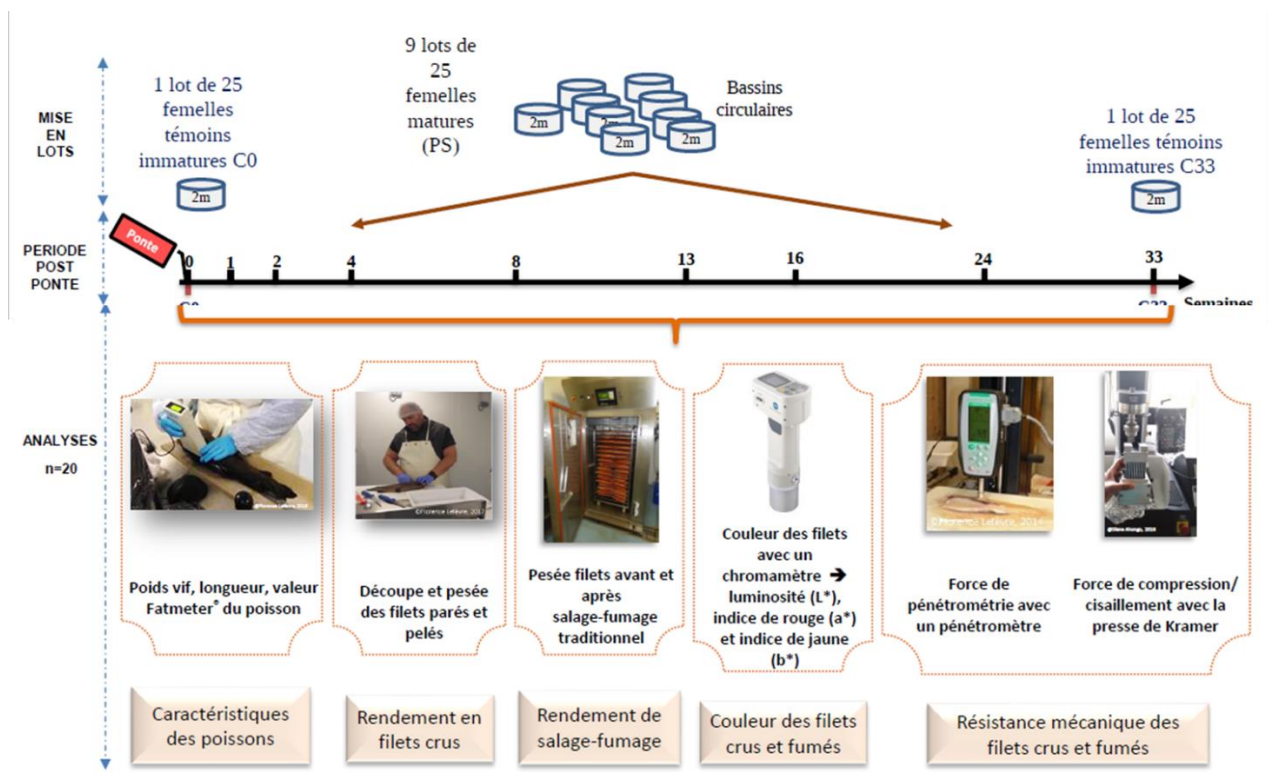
MISE EN LOTS

1 lot de 25 femelles témoins immatures C0

2m

9 lots de 25 femelles matures (PS)

2m 2m 2m 2m 2m

Bassins circulaires

1 lot de 25 femelles témoins immatures C33

2m

PERIODE POST PONTE

Ponte

0 1 2 4 8 13 16 24 33

C0 C33 Semaines

ANALYSES n=20

©Florence Lefèvre, 2018

Poids vif, longueur, valeur Fatmeter® du poisson

©Florence Lefèvre, 2017

Découpe et pesée des filets parés et pelés

Pesée filets avant et après salage-fumage traditionnel

Couleur des filets avec un chromamètre ➔ luminosité (L*), indice de rouge (a*) et indice de jaune (b*)

©Florence Lefèvre, 2018

Force de pénétrométrie avec un pénétromètre

©Steve Alongo, 2018

Force de compression/ cisaillement avec la presse de Kramer

Caractéristiques des poissons

Rendement en filets crus

Rendement de salage-fumage

Couleur des filets crus et fumés

Résistance mécanique des filets crus et fumés